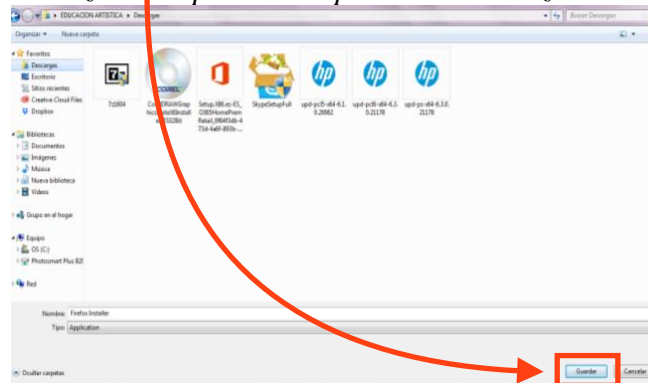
EDUCACION ARTISTICA ▸ Descargas

Buscar Descargas

Organizar ▾ Nueva carpeta

Favoritos
Descargas
Escritorio
Sitios recientes
Creative Cloud Files
Dropbox

Bibliotecas
Documentos
Imágenes
Música
Nueva biblioteca
Vídeos

Grupo en el hogar

Equipo
OS (C:)
Photosmart Plus B20

Red

7z1604

CorelDRAWGraphicsSuiteX8Installer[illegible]

COREL

Setup.X86.es-ES_O365HomePremRetail_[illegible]

SkypeSetupFull

upd-pcl5-x64-6.1.0.20062

upd-pcl6-x64-6.3.0.21178

upd-ps-x64-6.3.0.21178

Nombre: Firefox Installer

Tipo: Application

Ocultar carpetas

Guardar

Cancelar